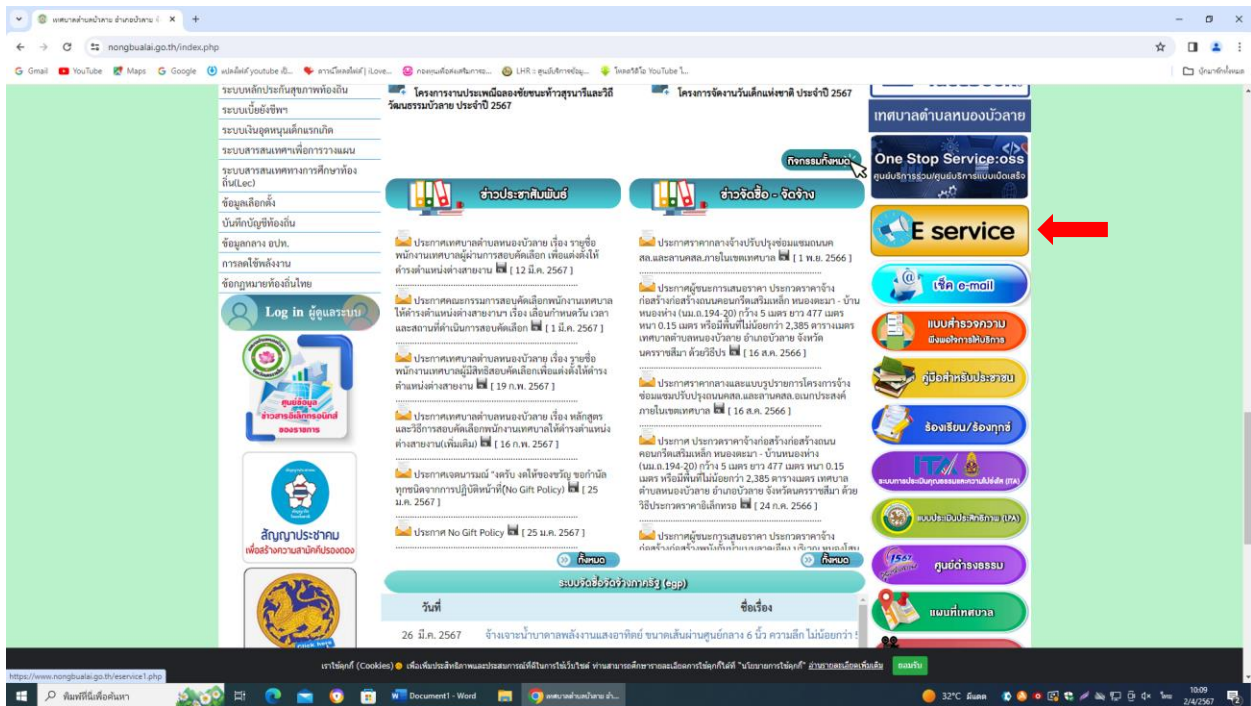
เทศบาลตำบลหนองบัวลาย อำเภอบัวลาย ×

nongbualai.go.th/index.php

Gmail YouTube Maps Google แปลภาษา youtube เป็... ดาวน์โหลดไฟล์ | iLove... กองทุนเพื่อส่งเสริมการ... LHR :: ศูนย์บริการข้อมูล... โหลดวิดีโอ YouTube ไ... บุ๊กมาร์กทั้งหมด

ระบบหลักประกันสุขภาพท้องถิ่น
ระบบเบี้ยยังชีพฯ
ระบบเงินอุดหนุนเด็กแรกเกิด
ระบบสารสนเทศเพื่อการวางแผน
ระบบสารสนเทศทางการศึกษาท้องถิ่น(Lec)
ข้อมูลเลือกตั้ง
บันทึกบัญชีท้องถิ่น
ข้อมูลกลาง อปท.
การลดใช้พลังงาน
ข้อกฎหมายท้องถิ่นไทย

Log in ผู้ดูแลระบบ

ศูนย์ข้อมูลข่าวสารอิเล็กทรอนิกส์ ของราชการ

สัญญาประชาคม เพื่อสร้างความสมัครปรองดอง

โครงการงานประเพณีฉลองชัยชนะท้าวสุรนารีและวิถีวัฒนธรรมบัวลาย ประจำปี 2567

โครงการจัดงานวันเด็กแห่งชาติ ประจำปี 2567

กิจกรรมทั้งหมด

ข่าวประชาสัมพันธ์

ประกาศเทศบาลตำบลหนองบัวลาย เรื่อง รายชื่อพนักงานเทศบาลผู้ผ่านการสอบคัดเลือก เพื่อแต่งตั้งให้ดำรงตำแหน่งต่างสายงาน [ 12 มี.ค. 2567 ]

ประกาศคณะกรรมการสอบคัดเลือกพนักงานเทศบาลให้ดำรงตำแหน่งต่างสายงาน เรื่อง เลื่อนกำหนดวัน เวลา และสถานที่ดำเนินการสอบคัดเลือก [ 1 มี.ค. 2567 ]

ประกาศเทศบาลตำบลหนองบัวลาย เรื่อง รายชื่อพนักงานเทศบาลผู้มีสิทธิสอบคัดเลือกเพื่อแต่งตั้งให้ดำรงตำแหน่งต่างสายงาน [ 19 ก.พ. 2567 ]

ประกาศเทศบาลตำบลหนองบัวลาย เรื่อง หลักสูตรและวิธีการสอบคัดเลือกพนักงานเทศบาลให้ดำรงตำแหน่งต่างสายงาน(เพิ่มเติม) [ 16 ก.พ. 2567 ]

ประกาศเจตนารมณ์ "งดรับ งดให้ของขวัญ ของกำนัล ทุกชนิดจากการปฏิบัติหน้าที่(No Gift Policy) [ 25 ม.ค. 2567 ]

ประกาศ No Gift Policy [ 25 ม.ค. 2567 ]

ทั้งหมด

ข่าวจัดซื้อ - จัดจ้าง

ประกาศราคากลางจ้างปรับปรุงซ่อมแซมถนนคสล.และลานคสล.ภายในเขตเทศบาล [ 1 พ.ย. 2566 ]

ประกาศผู้ชนะการเสนอราคา ประกวดราคาจ้างก่อสร้างก่อสร้างถนนคอนกรีตเสริมเหล็ก หนองตะมา - บ้านหนองห่าง (นม.ถ.194-20) กว้าง 5 เมตร ยาว 477 เมตร หนา 0.15 เมตร หรือมีพื้นที่ไม่น้อยกว่า 2,385 ตารางเมตร เทศบาลตำบลหนองบัวลาย อำเภอบัวลาย จังหวัดนครราชสีมา ด้วยวิธีประ [ 16 ส.ค. 2566 ]

ประกาศราคากลางและแบบรูปรายการโครงการจ้างซ่อมแซมปรับปรุงถนนคสล.และลานคสล.อเนกประสงค์ภายในเขตเทศบาล [ 16 ส.ค. 2566 ]

ประกาศ ประกวดราคาจ้างก่อสร้างก่อสร้างถนนคอนกรีตเสริมเหล็ก หนองตะมา - บ้านหนองห่าง (นม.ถ.194-20) กว้าง 5 เมตร ยาว 477 เมตร หนา 0.15 เมตร หรือมีพื้นที่ไม่น้อยกว่า 2,385 ตารางเมตร เทศบาลตำบลหนองบัวลาย อำเภอบัวลาย จังหวัดนครราชสีมา ด้วยวิธีประกวดราคาอิเล็กทรอ [ 24 ก.ค. 2566 ]

ประกาศผู้ชนะการเสนอราคา ประกวดราคาจ้าง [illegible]

ทั้งหมด

ระบบจัดซื้อจัดจ้างภาครัฐ (egp)

| วันที่ | ชื่อเรื่อง |
|---|---|
| 26 มี.ค. 2567 | จ้างเจาะน้ำบาดาลพลังงานแสงอาทิตย์ ขนาดเส้นผ่านศูนย์กลาง 6 นิ้ว ความลึก ไม่น้อยกว่า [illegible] |

เทศบาลตำบลหนองบัวลาย
One Stop Service:oss
ศูนย์บริการร่วม/ศูนย์บริการแบบเบ็ดเสร็จ
E service
เช็ค e-mail
แบบสำรวจความพึงพอใจการให้บริการ
คู่มือสำหรับประชาชน
ร้องเรียน/ร้องทุกข์
ITA ระบบการประเมินคุณธรรมและความโปร่งใส (ITA)
แบบประเมินประสิทธิภาพ (IPA)
1567 ศูนย์ดำรงธรรม
แผนที่เทศบาล

เราใช้คุกกี้ (Cookies) เพื่อเพิ่มประสิทธิภาพและประสบการณ์ที่ดีในการใช้เว็บไซต์ ท่านสามารถศึกษารายละเอียดการใช้คุกกี้ได้ที่ "นโยบายการใช้คุกกี้" อ่านรายละเอียดเพิ่มเติม ยอมรับ

https://www.nongbualai.go.th/eservice1.php

พิมพ์ที่นี่เพื่อค้นหา Document1 - Word เทศบาลตำบลหนองบัวลาย อำ... 32°C มีแดด ไทย 10:09 2/4/2567